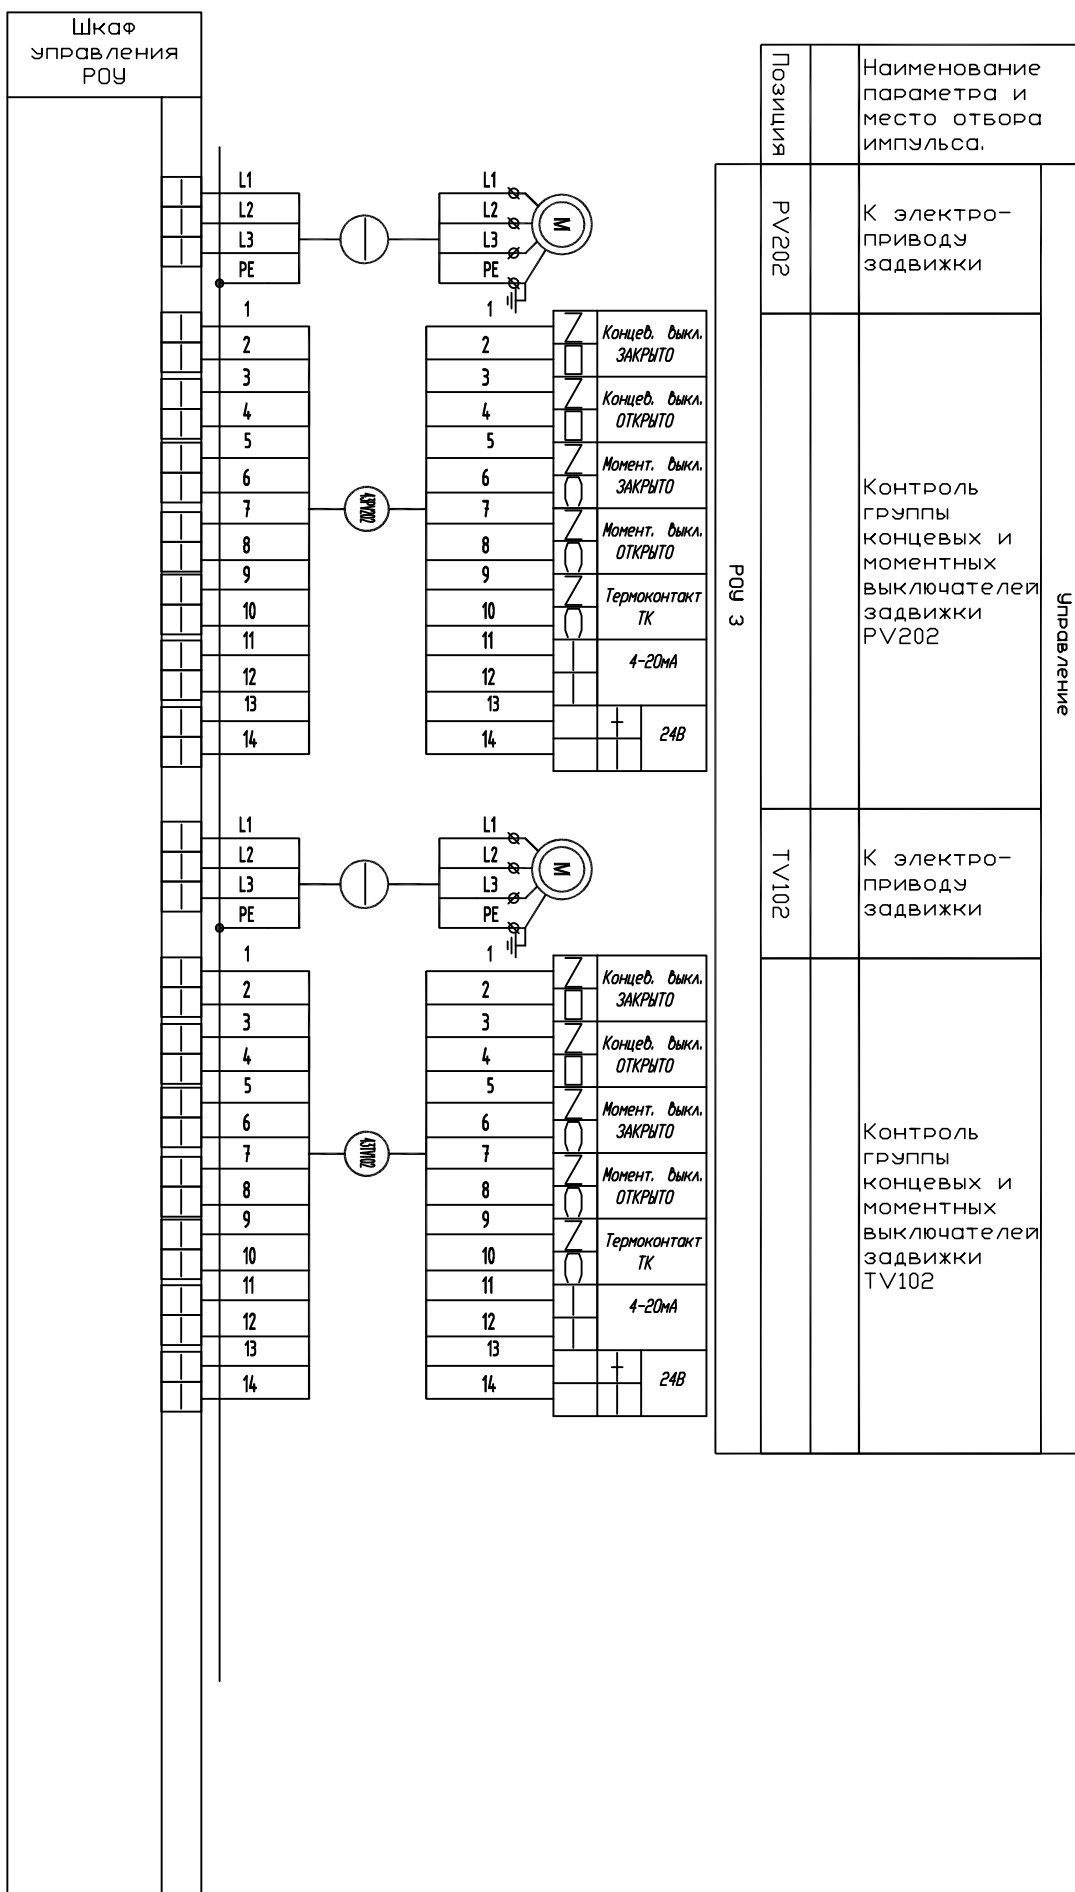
Шкаф управления РОУ

L1
L2
L3
PE
L1
L2
L3
PE
M
1
1
2
2
Концев. выкл. ЗАКРЫТО
3
3
4
4
Концев. выкл. ОТКРЫТО
5
5
6
6
Момент. выкл. ЗАКРЫТО
7
7
4ЭPV202
8
8
Момент. выкл. ОТКРЫТО
9
9
10
10
Термоконтакт ТК
11
11
12
12
4-20мА
13
13
14
14
24В

L1
L2
L3
PE
L1
L2
L3
PE
M
1
1
2
2
Концев. выкл. ЗАКРЫТО
3
3
4
4
Концев. выкл. ОТКРЫТО
5
5
6
6
Момент. выкл. ЗАКРЫТО
7
7
4ЭTV102
8
8
Момент. выкл. ОТКРЫТО
9
9
10
10
Термоконтакт ТК
11
11
12
12
4-20мА
13
13
14
14
24В

РОУ 3

| Позиция | | Наименование параметра и место отбора импульса. | |
|---|---|---|---|
| PV202 | | К электро-приводу задвижки | Управление |
| | | Контроль группы концевых и моментных выключателей задвижки PV202 | |
| TV102 | | К электро-приводу задвижки | |
| | | Контроль группы концевых и моментных выключателей задвижки TV102 | |